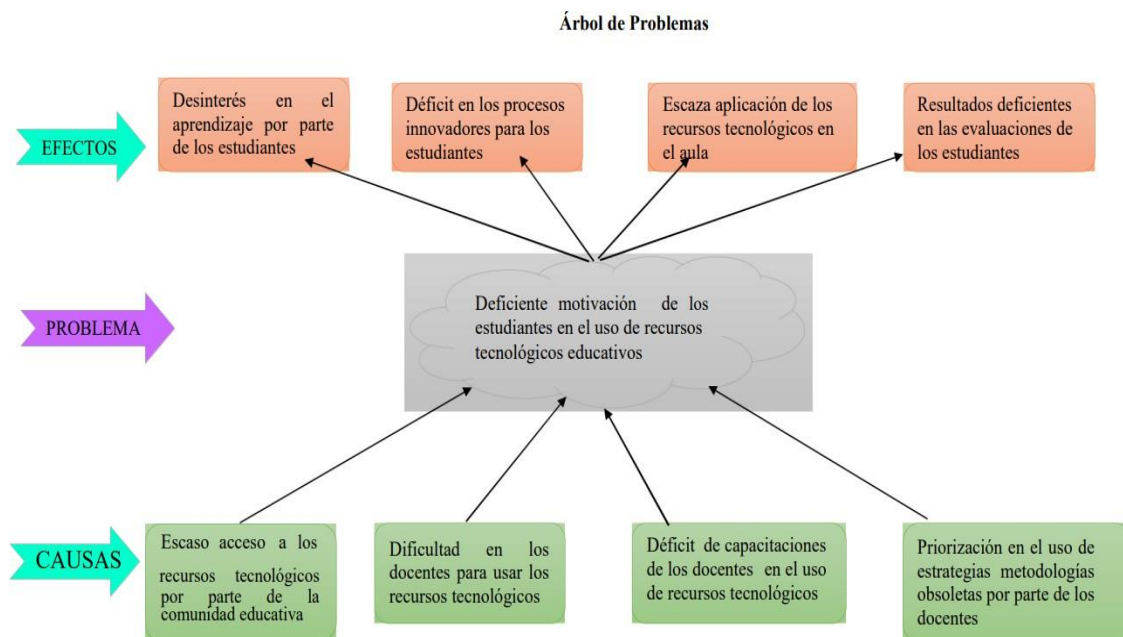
Árbol de Problemas

EFECTOS

Desinterés en el aprendizaje por parte de los estudiantes

Déficit en los procesos innovadores para los estudiantes

Escaza aplicación de los recursos tecnológicos en el aula

Resultados deficientes en las evaluaciones de los estudiantes

PROBLEMA

Deficiente motivación de los estudiantes en el uso de recursos tecnológicos educativos

CAUSAS

Escaso acceso a los recursos tecnológicos por parte de la comunidad educativa

Dificultad en los docentes para usar los recursos tecnológicos

Déficit de capacitaciones de los docentes en el uso de recursos tecnológicos

Priorización en el uso de estrategias metodologías obsoletas por parte de los docentes